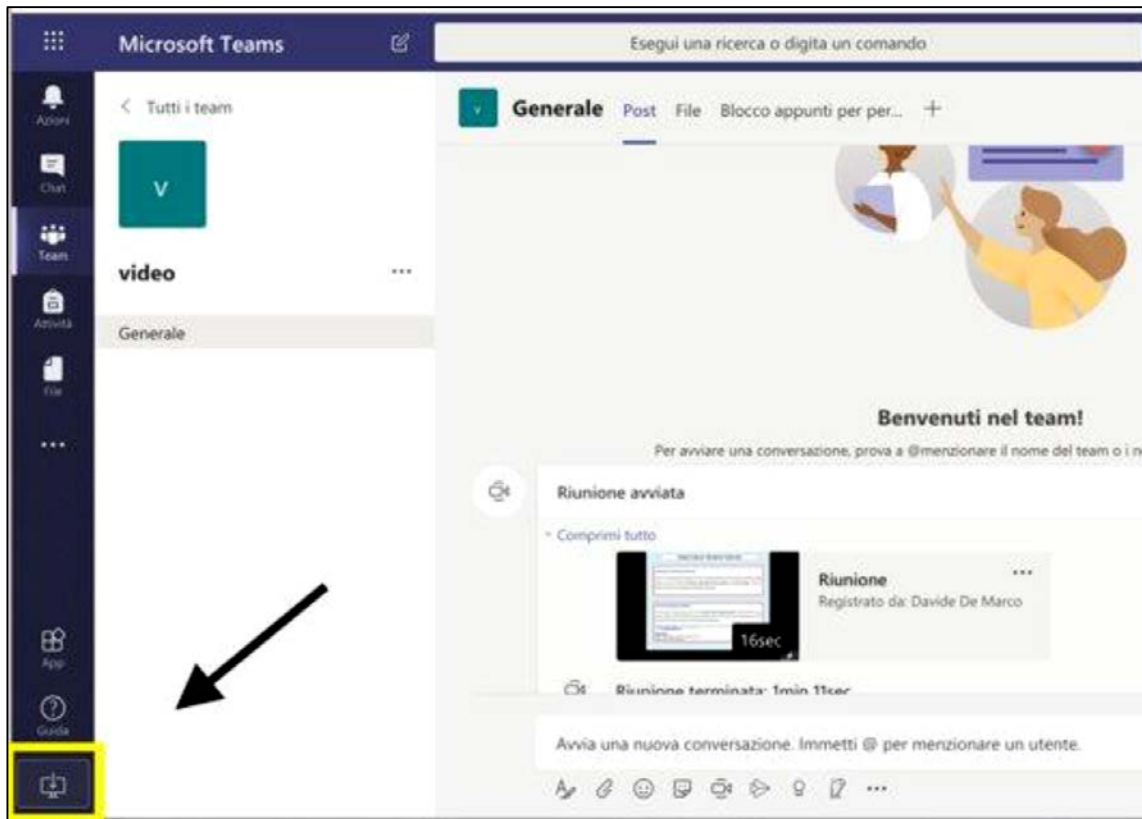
Microsoft Teams

Esegui una ricerca o digita un comando

Azioni
Chat
Team
Attività
File
...
App
Guida

< Tutti i team

V

video ...

Generale

V Generale Post File Blocco appunti per per... +

Benvenuti nel team!

Per avviare una conversazione, prova a @menzionare il nome del team o i n

Riunione avviata

Comprimi tutto

Riunione ...
Registrato da: Davide De Marco

16sec

Riunione terminata: 1min 11sec

Avvia una nuova conversazione. Immetti @ per menzionare un utente.